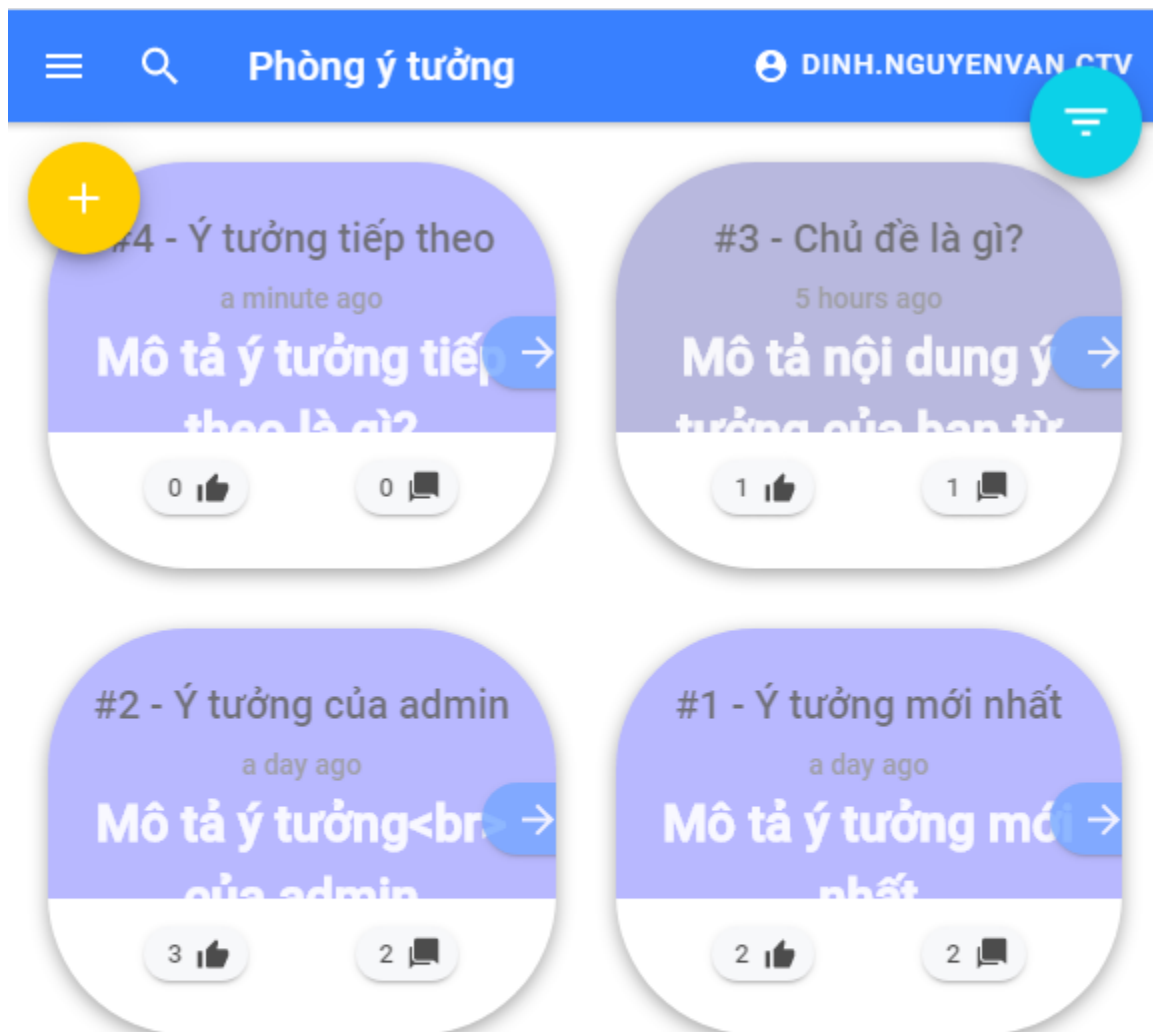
Phòng ý tưởng

DINH.NGUYENVAN.CTV

+

#4 - Ý tưởng tiếp theo

a minute ago

Mô tả ý tưởng tiếp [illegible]

theo là gì?

0 0

#3 - Chủ đề là gì?

5 hours ago

Mô tả nội dung ý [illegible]

tưởng của bạn từ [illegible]

1 1

#2 - Ý tưởng của admin

a day ago

Mô tả ý tưởng<br>

của admin

3 2

#1 - Ý tưởng mới nhất

a day ago

Mô tả ý tưởng mới

nhất

2 2